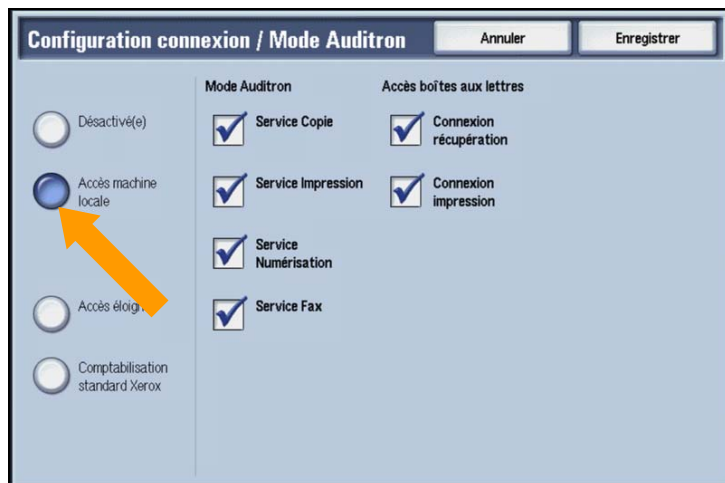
Configuration connexion / Mode Auditron

Annuler

Enregistrer

Désactivé(e)

Accès machine locale

Accès éloign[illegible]

Comptabilisation standard Xerox

Mode Auditron

Service Copie

Service Impression

Service Numérisation

Service Fax

Accès boîtes aux lettres

Connexion récupération

Connexion impression